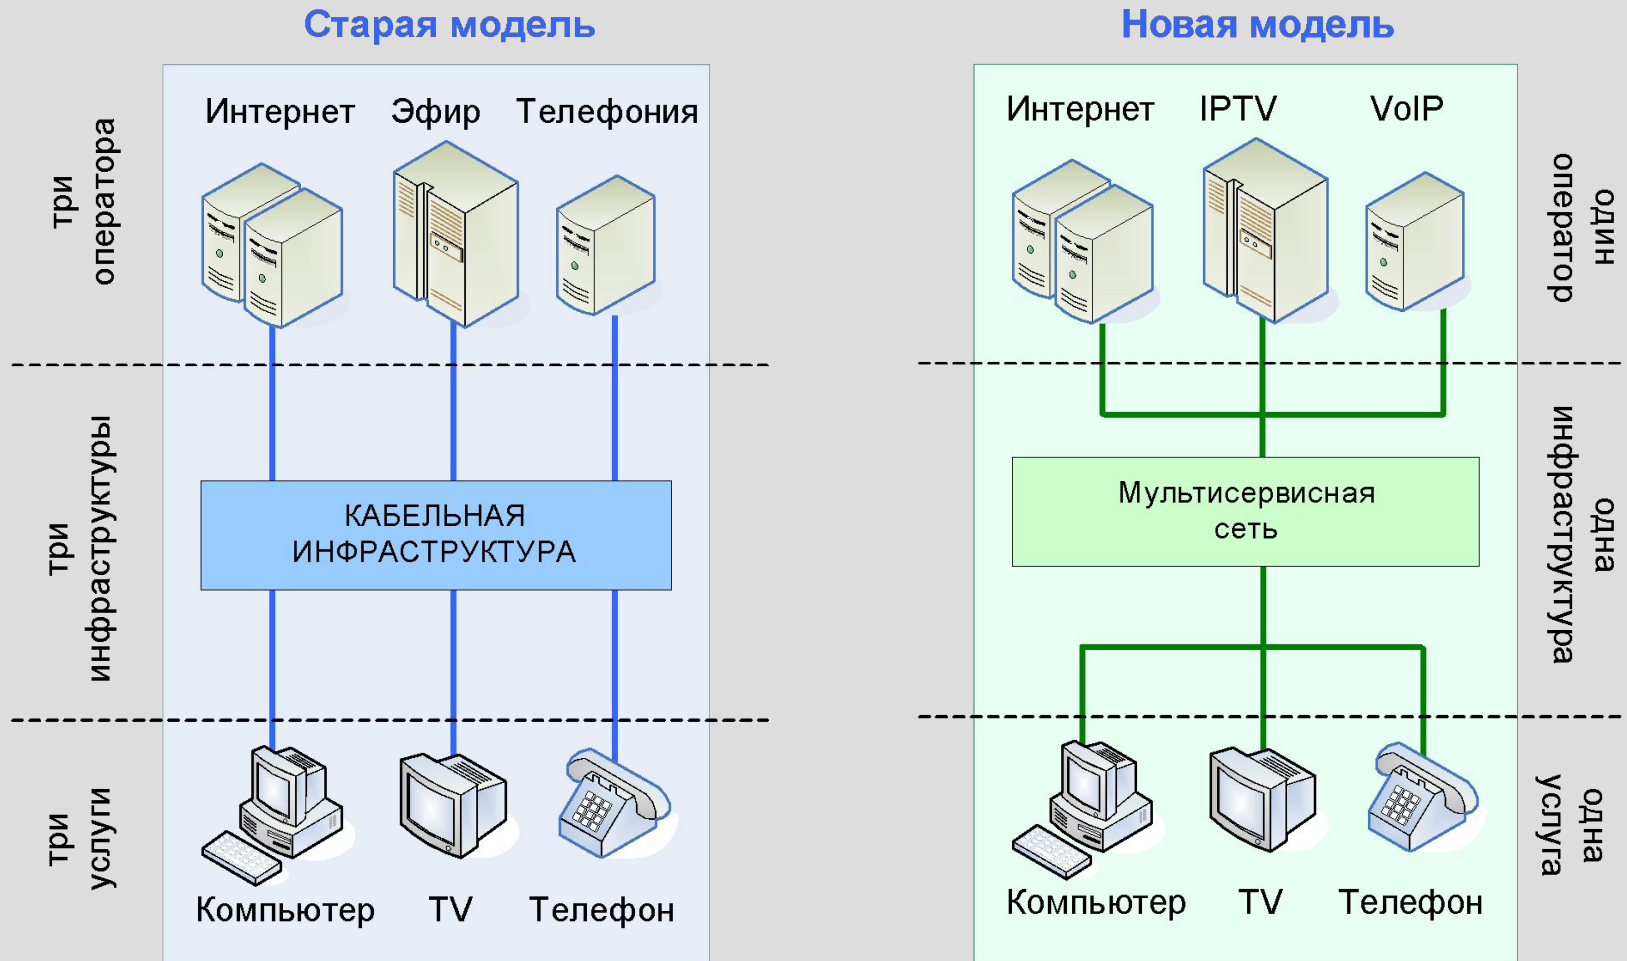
Старая модель

три оператора

Интернет Эфир Телефония

три инфраструктуры

КАБЕЛЬНАЯ ИНФРАСТРУКТУРА

три услуги

Компьютер TV Телефон

Новая модель

Интернет IPTV VoIP

один оператор

Мультисервисная сеть

одна инфраструктура

одна услуга

Компьютер TV Телефон